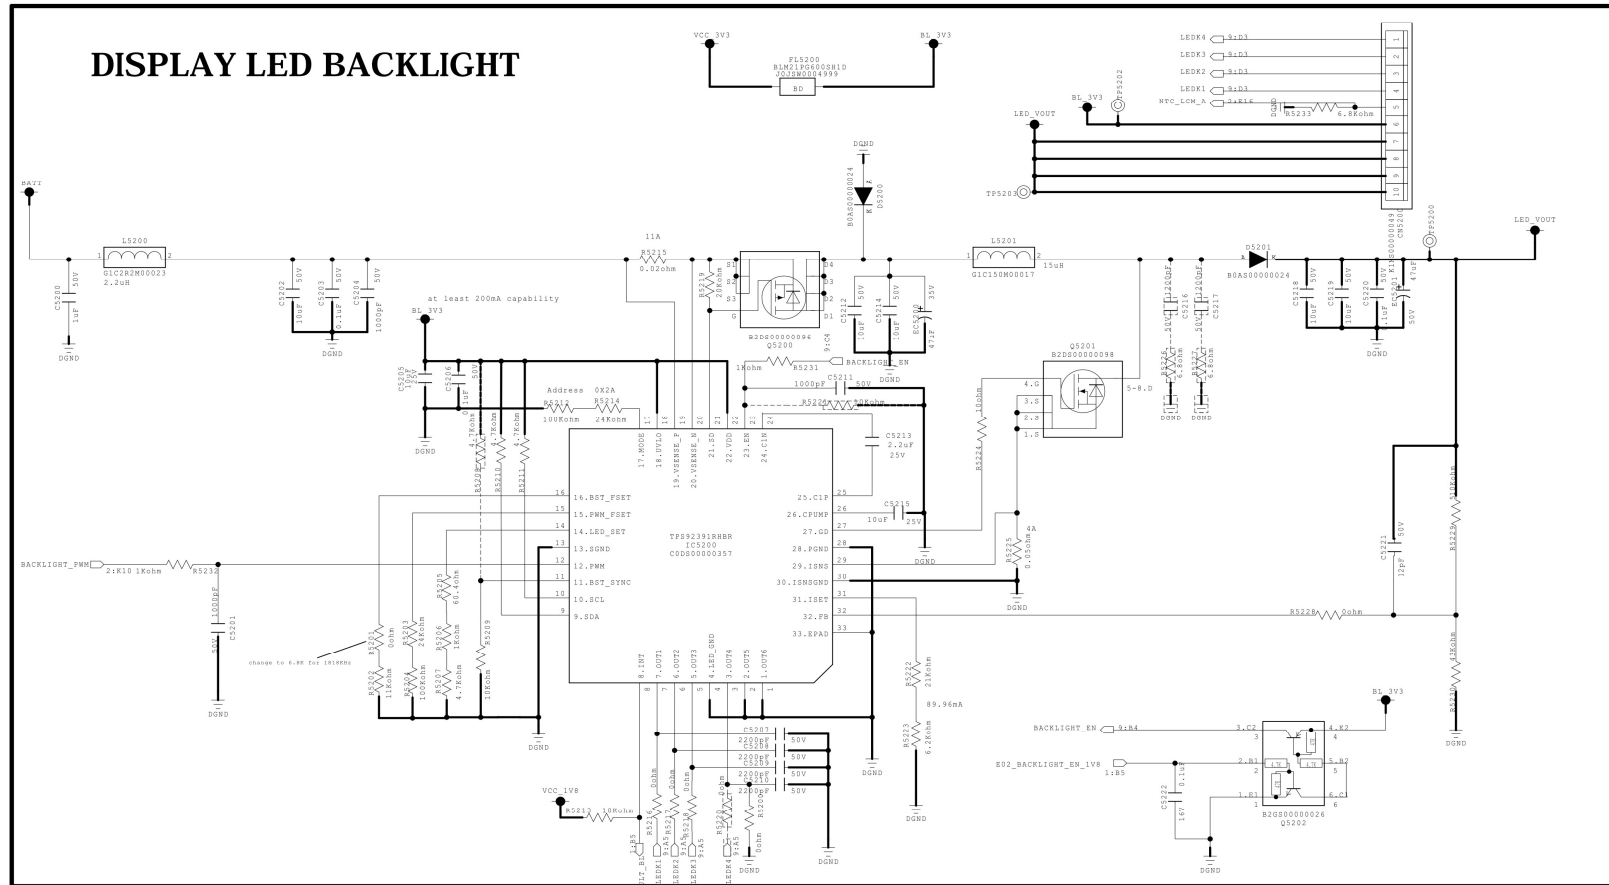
DISPLAY LED BACKLIGHT

VCC_3V3
BL_3V3
FL5200
BLM21PG600SH1D
J0JSW0004999
BD

LEDK4 9:D3
LEDK3 9:D3
LEDK2 9:D3
LEDK1 9:D3
NTC_LCM_A 2:E16
BL_3V3
TP5202
DGND
R5233
6.8Kohm
LED_VOUT
1 2 3 4 5 6 7 8 9 10
TP5203
CN5200
K15000000049
TP5200
LED_VOUT

DGND
D5200
B0AS00000024

BATT
L5200
G1C2R2M00023
2.2uH
C5200 1uF 50V
DGND
C5202 10uF 50V
C5203 0.1uF 50V
C5204 1000pF 50V
DGND
11A
R5215
0.02ohm
R5219 20Kohm
Q5200
B2DS00000096
9:C4
BACKLIGHT_EN
D4 D3 D2 D1 S1 S2 S3 G
C5212 10uF 50V
C5214 10uF 50V
EC5200 47uF 35V
DGND
L5201
G1C150M00017
15uH
C5216 1200pF 50V
C5217 1200pF 50V
D5201
B0AS00000024
C5218 10uF 50V
C5219 10uF 50V
C5220 1uF 50V
EC5201 47uF 50V
DGND

at least 200mA capability
BL_3V3
C5205 10uF 25V
C5206 0.1uF 50V
DGND
Address 0X2A
R5212 100Kohm
R5214 24Kohm
1Kohm R5231
1000pF C5211 50V
R5226 10Kohm
Q5201
B2DS00000098
4.G 3.S 2.S 1.S
5-8.D
R5236 6.8ohm
R5237 6.8ohm
DGND DGND
R5224 10ohm
C5213 2.2uF 25V
R5208 4.7Kohm
R5210 4.7Kohm
R5211 4.7Kohm

17.MODE 18.UVLO 19.VSENSE_P 20.VSENSE_N 21.SD 22.VDD 23.EN 24.C1N
16.BST_FSET
15.PWM_FSET
14.LED_SET
13.SGND
12.PWM
11.BST_SYNC
10.SCL
9.SDA
TPS92391RHBR
IC5200
C0DS00000357
25.C1P
26.CPUMP
27.GD
28.PGND
29.ISNS
30.ISNSGND
31.ISET
32.FB
33.EPAD
8.INT 7.OUT1 6.OUT2 5.OUT3 4.LED_GND 3.OUT4 2.OUT5 1.OUT6

C5215 10uF 25V
DGND
4A
R5225 0.05ohm
DGND
C5221 12pF 50V
R5229 510Kohm
R5228 0ohm
R5230 43Kohm
DGND

BACKLIGHT_PWM 2:K10 1Kohm R5232
C5201 100pF 50V
DGND
R5201 0ohm
change to 6.8K for 1018KHz
R5202 11Kohm
R5203 24Kohm
R5204 100Kohm
R5205 60.4Kohm
R5206 1Kohm
R5207 4.7Kohm
R5209 10Kohm
DGND

R5222 21Kohm
89.96mA
R5223 6.2Kohm
DGND
C5207 2200pF 50V
C5208 2200pF 50V
C5209 2200pF 50V
C5210 2200pF 50V
DGND
DGND

VCC_1V8
R5213 10Kohm
R5216 0ohm
R5217 0ohm
R5218 0ohm
R5220 0ohm
R5221 0ohm
LT_BL 1:B5
LEDK1 9:A5
LEDK2 9:A5
LEDK3 9:A5
LEDK4 9:A5
DGND

BL_3V3
BACKLIGHT_EN 9:B4
E02_BACKLIGHT_EN_1V8 1:B5
C5222 0.1uF 16V
3.C2 4.E2 2.B1 5.B2 1.E1 6.C1
B2GS00000026
Q5202
DGND